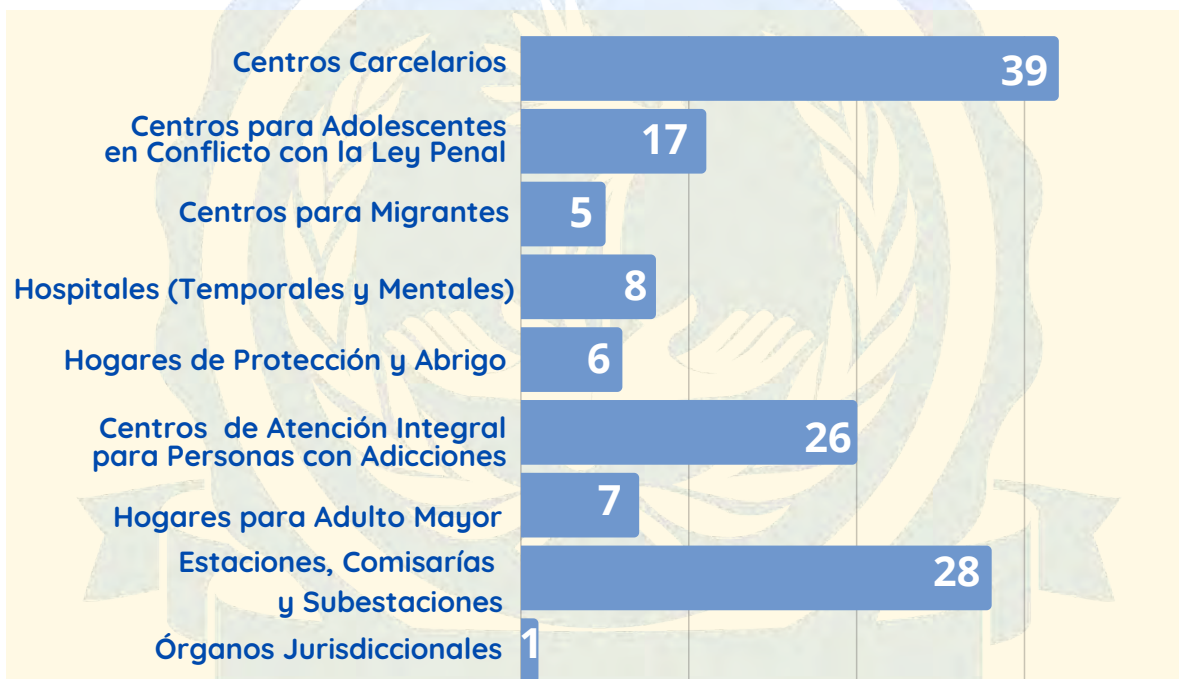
Centros Carcelarios 39

Centros para Adolescentes en Conflicto con la Ley Penal 17

Centros para Migrantes 5

Hospitales (Temporales y Mentales) 8

Hogares de Protección y Abrigo 6

Centros de Atención Integral para Personas con Adicciones 26

Hogares para Adulto Mayor 7

Estaciones, Comisarías y Subestaciones 28

Órganos Jurisdiccionales 1